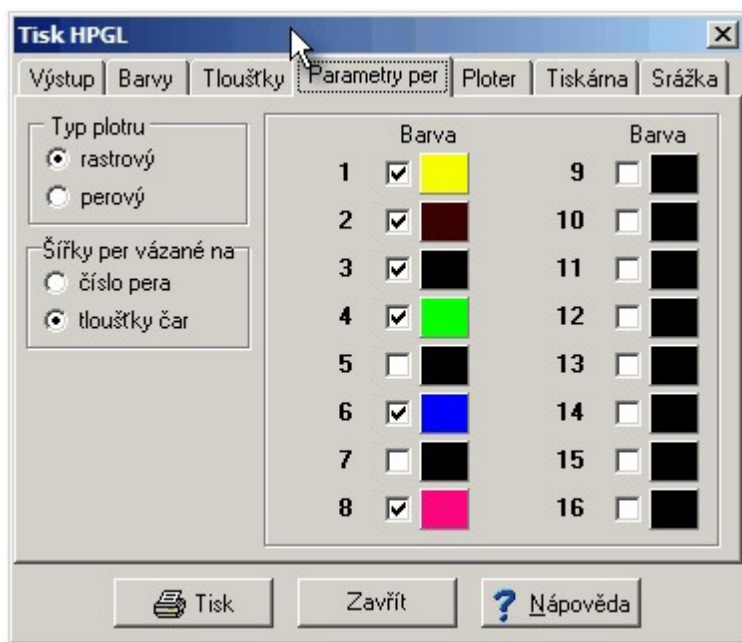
Tisk HPGL

Výstup | Barvy | Tloušťky | Parametry per | Ploter | Tiskárna | Srážka

Typ plotru
rastrový
perový

Šířky per vázané na
číslo pera
tloušťky čar

Barva
1
2
3
4
5
6
7
8

Barva
9
10
11
12
13
14
15
16

Tisk
Zavřít
Nápověda